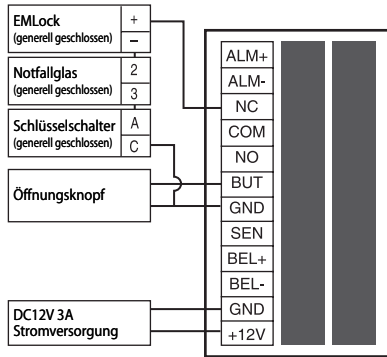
EMLock
(generell geschlossen)
+
−

Notfallglas
(generell geschlossen)
2
3

Schlüsselschalter
(generell geschlossen)
A
C

Öffnungsknopf

DC12V 3A
Stromversorgung

ALM+
ALM-
NC
COM
NO
BUT
GND
SEN
BEL+
BEL-
GND
+12V